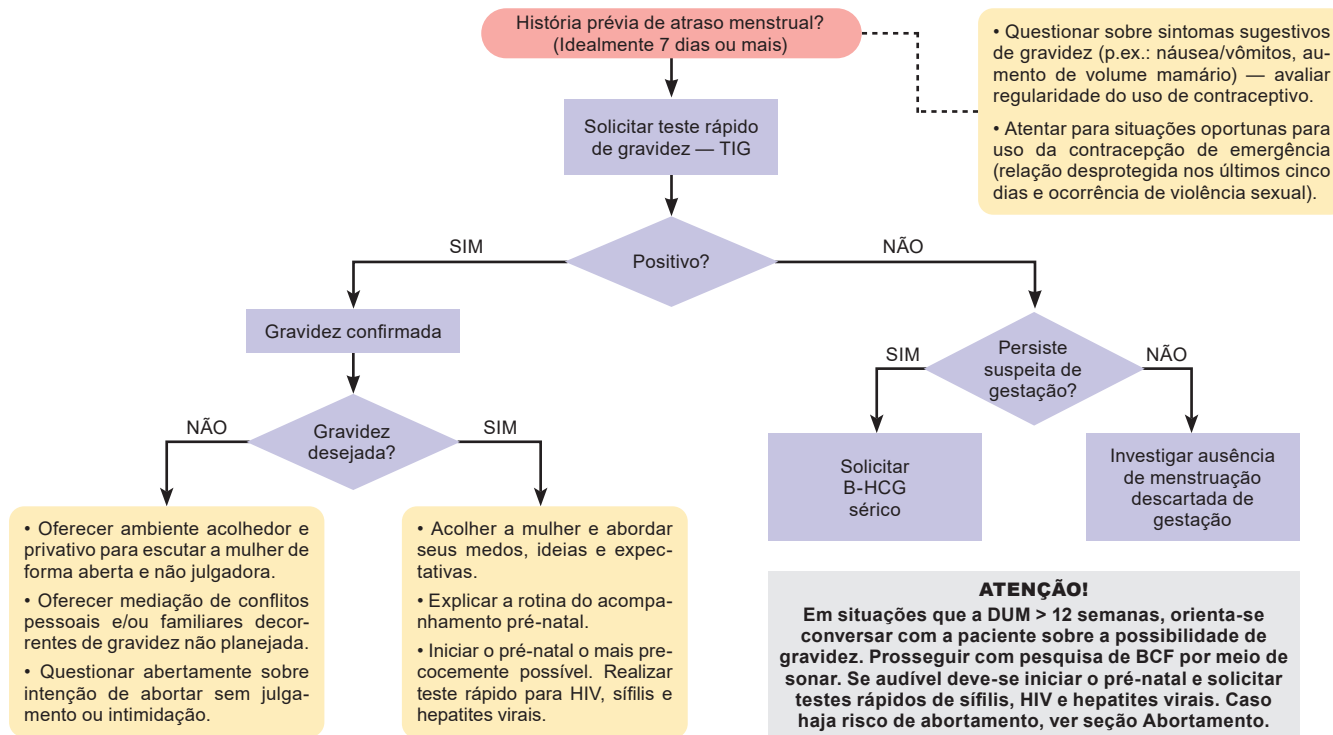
História prévia de atraso menstrual? (Idealmente 7 dias ou mais)

• Questionar sobre sintomas sugestivos de gravidez (p.ex.: náusea/vômitos, aumento de volume mamário) — avaliar regularidade do uso de contraceptivo.

• Atentar para situações oportunas para uso da contracepção de emergência (relação desprotegida nos últimos cinco dias e ocorrência de violência sexual).

Solicitar teste rápido de gravidez — TIG

Positivo?

SIM

NÃO

Gravidez confirmada

Gravidez desejada?

NÃO

SIM

• Oferecer ambiente acolhedor e privativo para escutar a mulher de forma aberta e não julgadora.

• Oferecer mediação de conflitos pessoais e/ou familiares decorrentes de gravidez não planejada.

• Questionar abertamente sobre intenção de abortar sem julgamento ou intimidação.

• Acolher a mulher e abordar seus medos, ideias e expectativas.

• Explicar a rotina do acompanhamento pré-natal.

• Iniciar o pré-natal o mais precocemente possível. Realizar teste rápido para HIV, sífilis e hepatites virais.

Persiste suspeita de gestação?

SIM

NÃO

Solicitar B-HCG sérico

Investigar ausência de menstruação descartada de gestação

ATENÇÃO!
Em situações que a DUM > 12 semanas, orienta-se conversar com a paciente sobre a possibilidade de gravidez. Prosseguir com pesquisa de BCF por meio de sonar. Se audível deve-se iniciar o pré-natal e solicitar testes rápidos de sífilis, HIV e hepatites virais. Caso haja risco de abortamento, ver seção Abortamento.